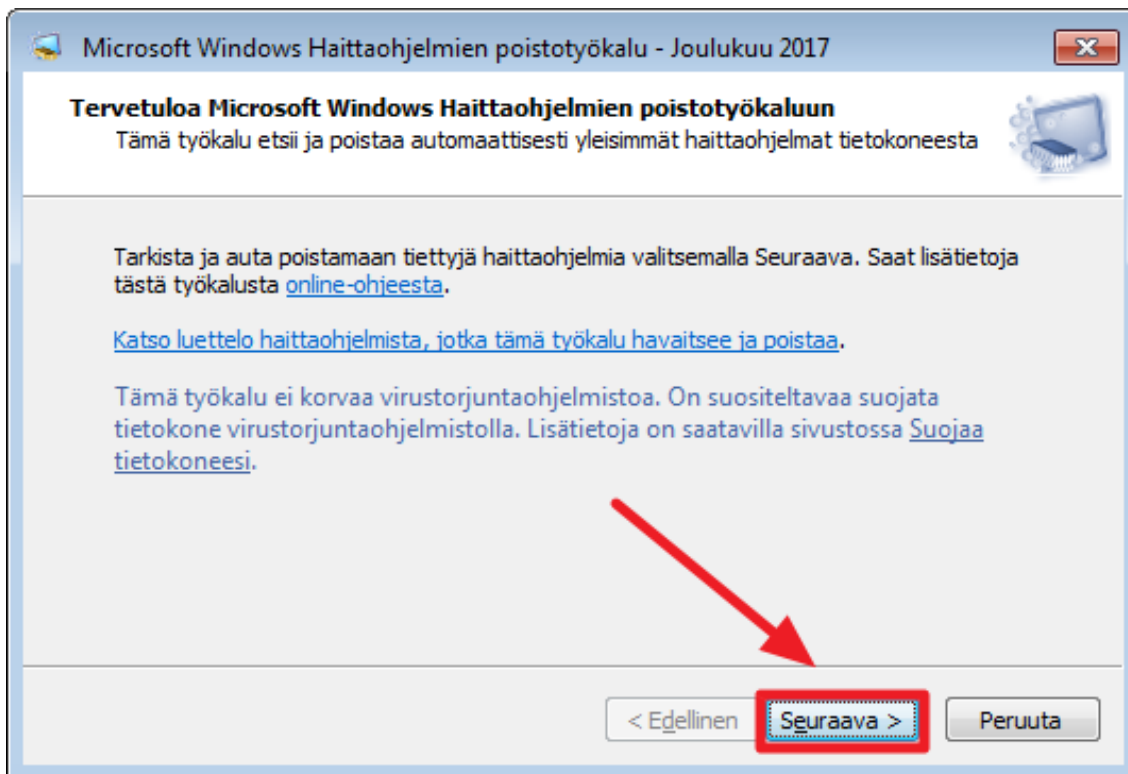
Microsoft Windows Haittaohjelmien poistotyökalu - Joulukuu 2017

Tervetuloa Microsoft Windows Haittaohjelmien poistotyökaluun
Tämä työkalu etsii ja poistaa automaattisesti yleisimmät haittaohjelmat tietokoneesta

Tarkista ja auta poistamaan tiettyjä haittaohjelmia valitsemalla Seuraava. Saat lisätietoja tästä työkalusta online-ohjeesta.

Katso luettelo haittaohjelmista, jotka tämä työkalu havaitsee ja poistaa.

Tämä työkalu ei korvaa virustorjuntaohjelmistoa. On suositeltavaa suojata tietokone virustorjuntaohjelmistolla. Lisätietoja on saatavilla sivustossa Suojaa tietokoneesi.

< Edellinen

Seuraava >

Peruuta